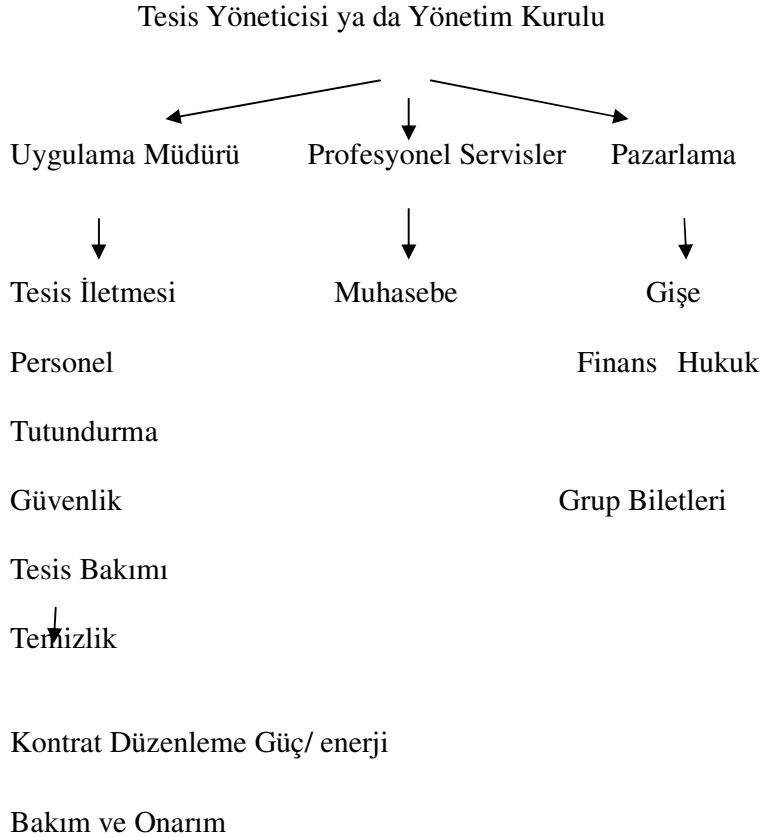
Tesis Yöneticisi ya da Yönetim Kurulu

Uygulama Müdürü Profesyonel Servisler Pazarlama

Tesis İletmesi Muhasebe Gişe

Personel Finans Hukuk

Tutundurma

Güvenlik Grup Biletleri

Tesis Bakımı

Temizlik

Kontrat Düzenleme Güç/ enerji

Bakım ve Onarım